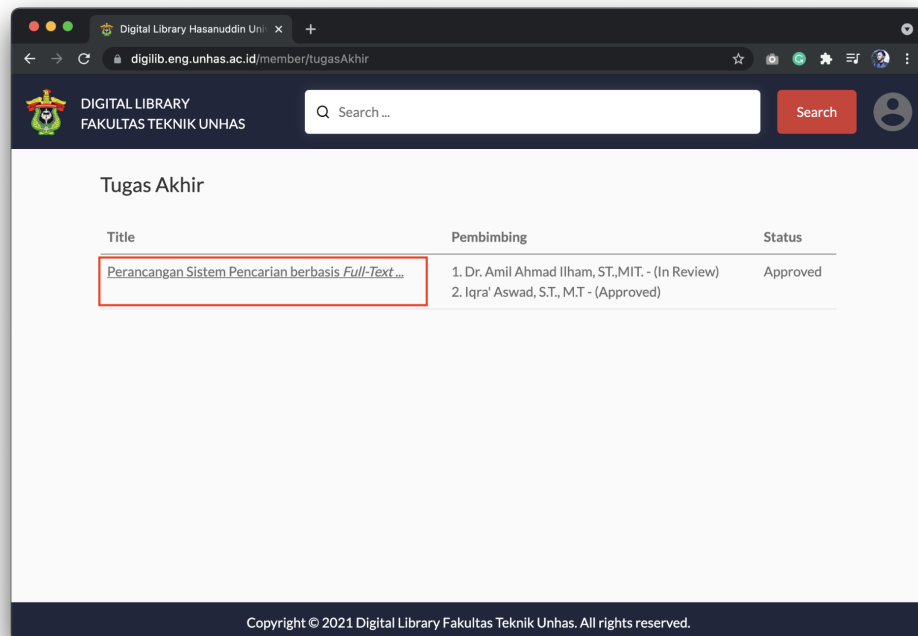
Digital Library Hasanuddin Uni

digilib.eng.unhas.ac.id/member/tugasAkhir

DIGITAL LIBRARY
FAKULTAS TEKNIK UNHAS

Search ...

Search

Tugas Akhir

| Title | Pembimbing | Status |
|---|---|---|
| Perancangan Sistem Pencarian berbasis *Full-Text* ... | 1. Dr. Amil Ahmad Ilham, ST.,MIT. - (In Review) 2. Iqra' Aswad, S.T., M.T - (Approved) | Approved |

Copyright © 2021 Digital Library Fakultas Teknik Unhas. All rights reserved.